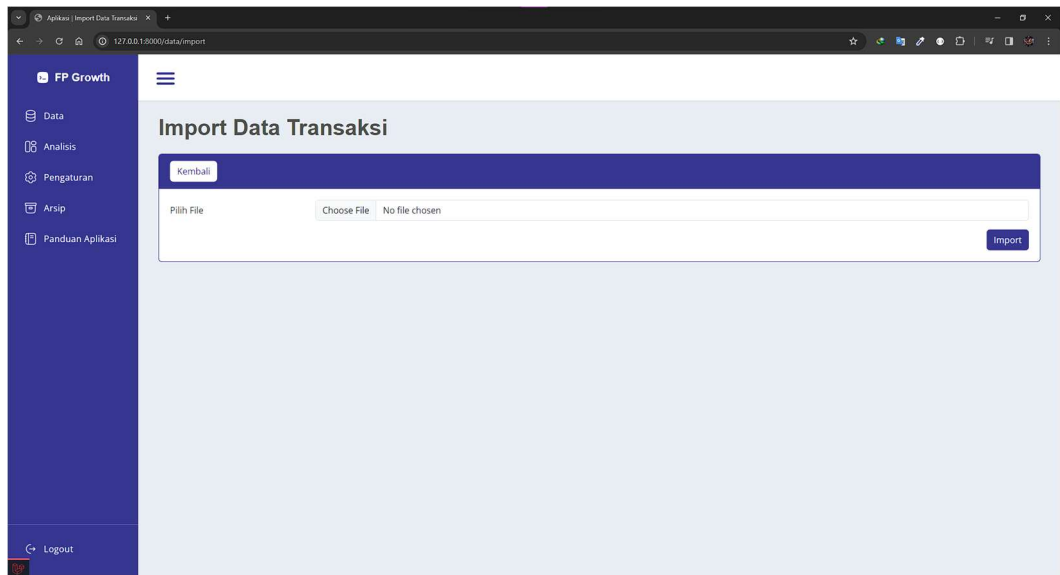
Aplikasi | Import Data Transaksi

127.0.0.1:8000/data/import

FP Growth

Data

Analisis

Pengaturan

Arsip

Panduan Aplikasi

Logout

Import Data Transaksi

Kembali

Pilih File

Choose File No file chosen

Import